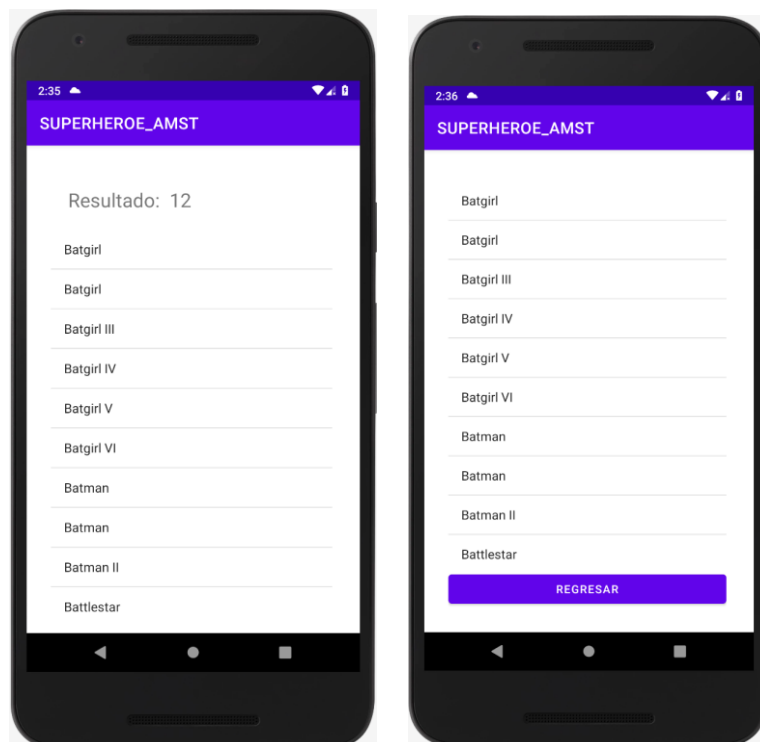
2:35

SUPERHEROE_AMST

Resultado: 12

Batgirl

Batgirl

Batgirl III

Batgirl IV

Batgirl V

Batgirl VI

Batman

Batman

Batman II

Battlestar

2:36

SUPERHEROE_AMST

Batgirl

Batgirl

Batgirl III

Batgirl IV

Batgirl V

Batgirl VI

Batman

Batman

Batman II

Battlestar

REGRESAR